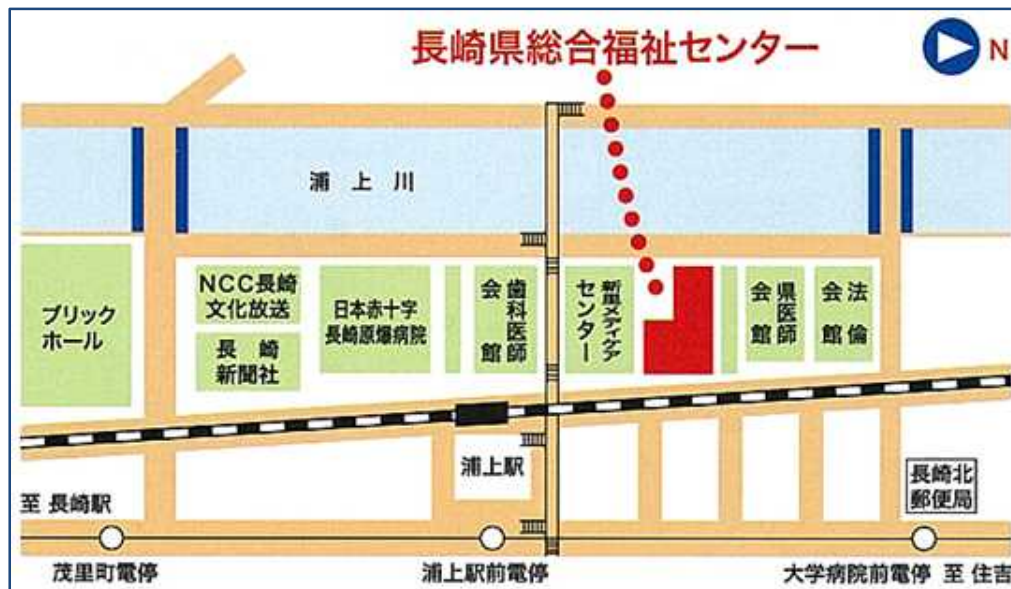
長崎県総合福祉センター

N

浦上川

ブリックホール

NCC長崎文化放送

長崎新聞社

日本赤十字長崎原爆病院

歯科医師会館

新聞メディアセンター

県医師会館

法倫会館

浦上駅

長崎北郵便局

至 長崎駅

茂里町電停

浦上駅前電停

大学病院前電停 至 住吉